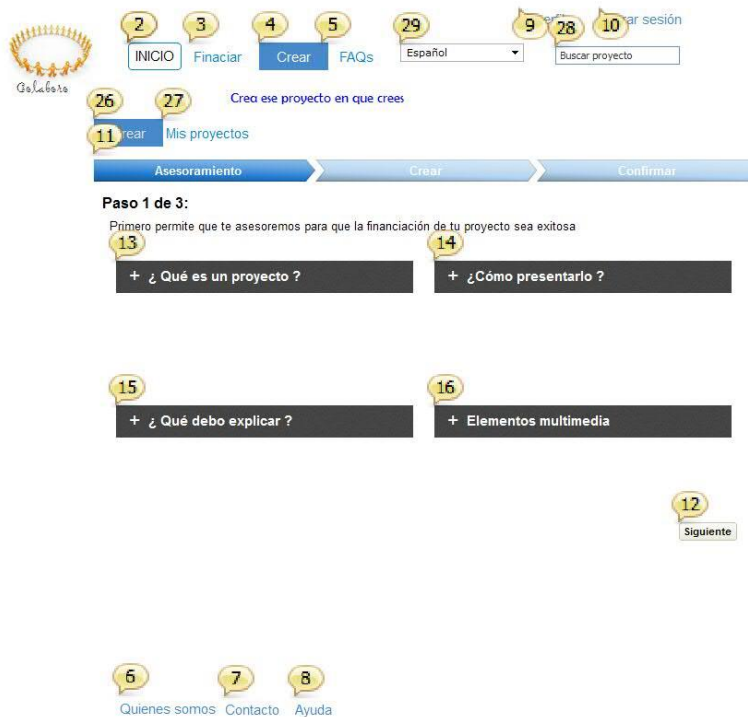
Colabora

2 3 4 5 29 9 28 10

INICIO Finaciar Crear FAQs

Español

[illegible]erfil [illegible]ar sesión

Buscar proyecto

26 27

Crea ese proyecto en que crees

11 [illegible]rear Mis proyectos

Asesoramiento Crear Confirmar

Paso 1 de 3:

Primero permite que te asesoremos para que la financiación de tu proyecto sea exitosa

13 14

+ ¿ Qué es un proyecto ?

+ ¿Cómo presentarlo ?

15 16

+ ¿ Qué debo explicar ?

+ Elementos multimedia

12

Siguiente

6 7 8

Quienes somos Contacto Ayuda